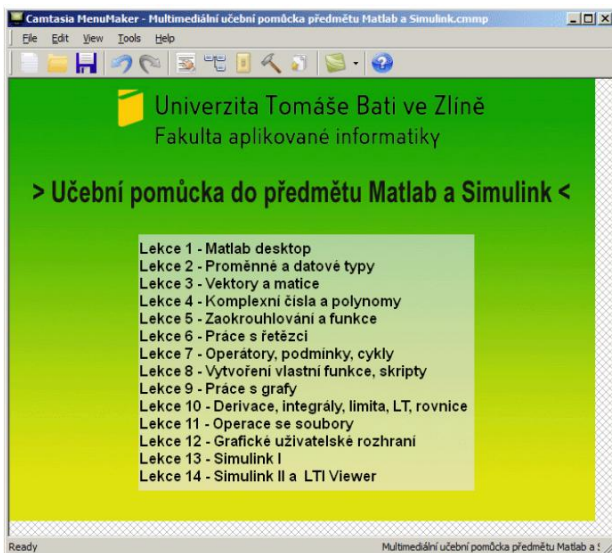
Camtasia MenuMaker - Multimediální učební pomůcka předmětu Matlab a Simulink.cmmp

File Edit View Tools Help

Univerzita Tomáše Bati ve Zlíně
Fakulta aplikované informatiky

> Učební pomůcka do předmětu Matlab a Simulink <

Lekce 1 - Matlab desktop
Lekce 2 - Proměnné a datové typy
Lekce 3 - Vektory a matice
Lekce 4 - Komplexní čísla a polynomy
Lekce 5 - Zaokrouhlování a funkce
Lekce 6 - Práce s řetězci
Lekce 7 - Operátory, podmínky, cykly
Lekce 8 - Vytvoření vlastní funkce, skripty
Lekce 9 - Práce s grafy
Lekce 10 - Derivace, integrály, limita, LT, rovnice
Lekce 11 - Operace se soubory
Lekce 12 - Grafické uživatelské rozhraní
Lekce 13 - Simulink I
Lekce 14 - Simulink II a LTI Viewer

Ready

Multimediální učební pomůcka předmětu Matlab a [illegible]